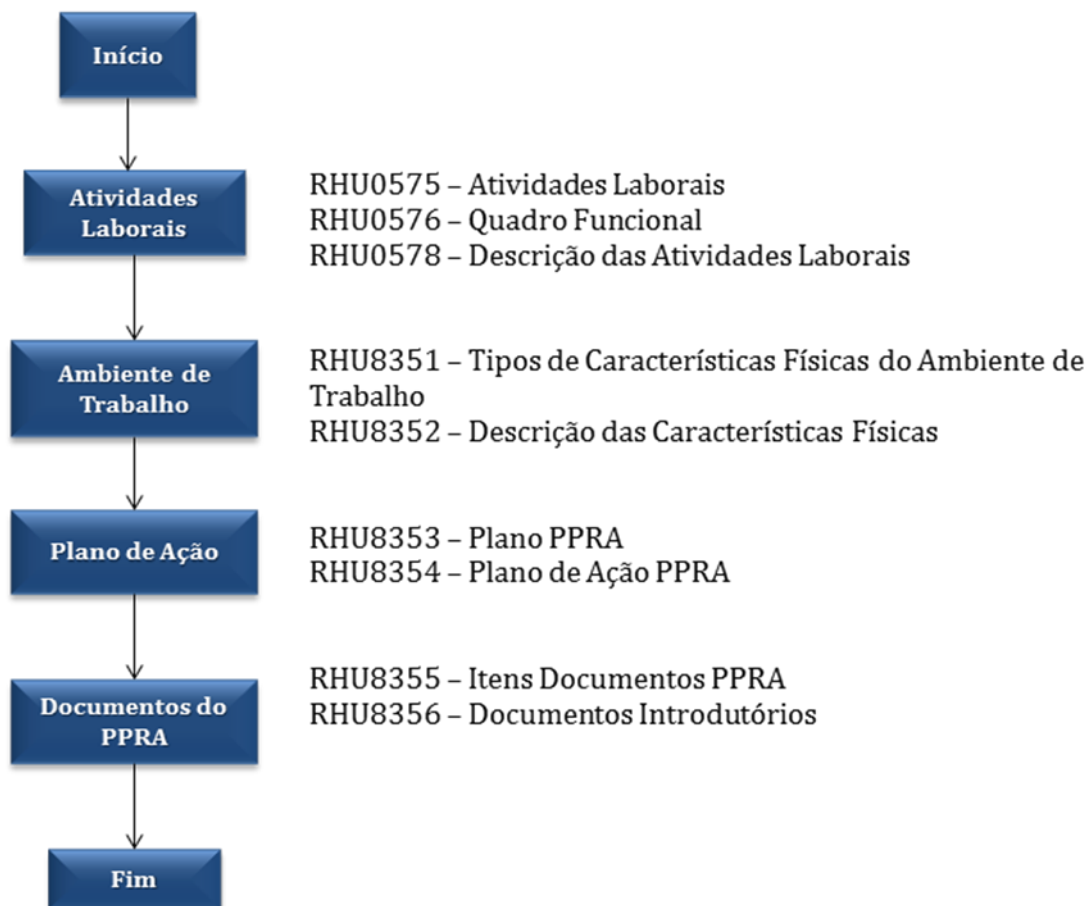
Início

Atividades Laborais

RHU0575 – Atividades Laborais
RHU0576 – Quadro Funcional
RHU0578 – Descrição das Atividades Laborais

Ambiente de Trabalho

RHU8351 – Tipos de Características Físicas do Ambiente de Trabalho
RHU8352 – Descrição das Características Físicas

Plano de Ação

RHU8353 – Plano PPRA
RHU8354 – Plano de Ação PPRA

Documentos do PPRA

RHU8355 – Itens Documentos PPRA
RHU8356 – Documentos Introdutórios

Fim